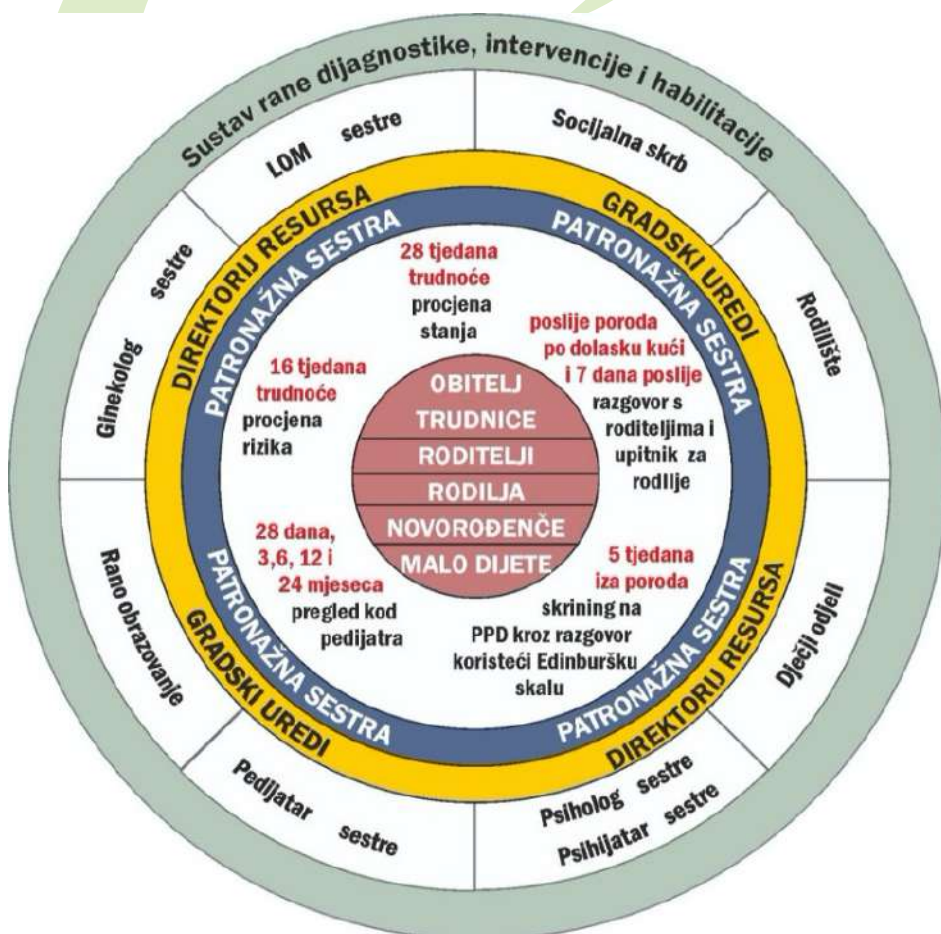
Sustav rane dijagnostike, intervencije i habilitacije

LOM sestre

Socijalna skrb

Rodilište

Dječji odjel

Psiholog sestre
Psihijatar sestre

Pedijatar sestre

Rano obrazovanje

Ginekolog sestre

DIREKTORIJ RESURSA

GRADSKI UREDI

DIREKTORIJ RESURSA

GRADSKI UREDI

PATRONAŽNA SESTRA

PATRONAŽNA SESTRA

PATRONAŽNA SESTRA

PATRONAŽNA SESTRA

28 tjedana trudnoće
procjena stanja

poslije poroda po dolasku kući i 7 dana poslije
razgovor s roditeljima i upitnik za rodilje

5 tjedana iza poroda
skrining na PPD kroz razgovor koristeći Edinburšku skalu

28 dana, 3,6, 12 i 24 mjeseca
pregled kod pedijatra

16 tjedana trudnoće
procjena rizika

OBITELJ
TRUDNICE
RODITELJI
RODILJA
NOVOROĐENČE
MALO DIJETE